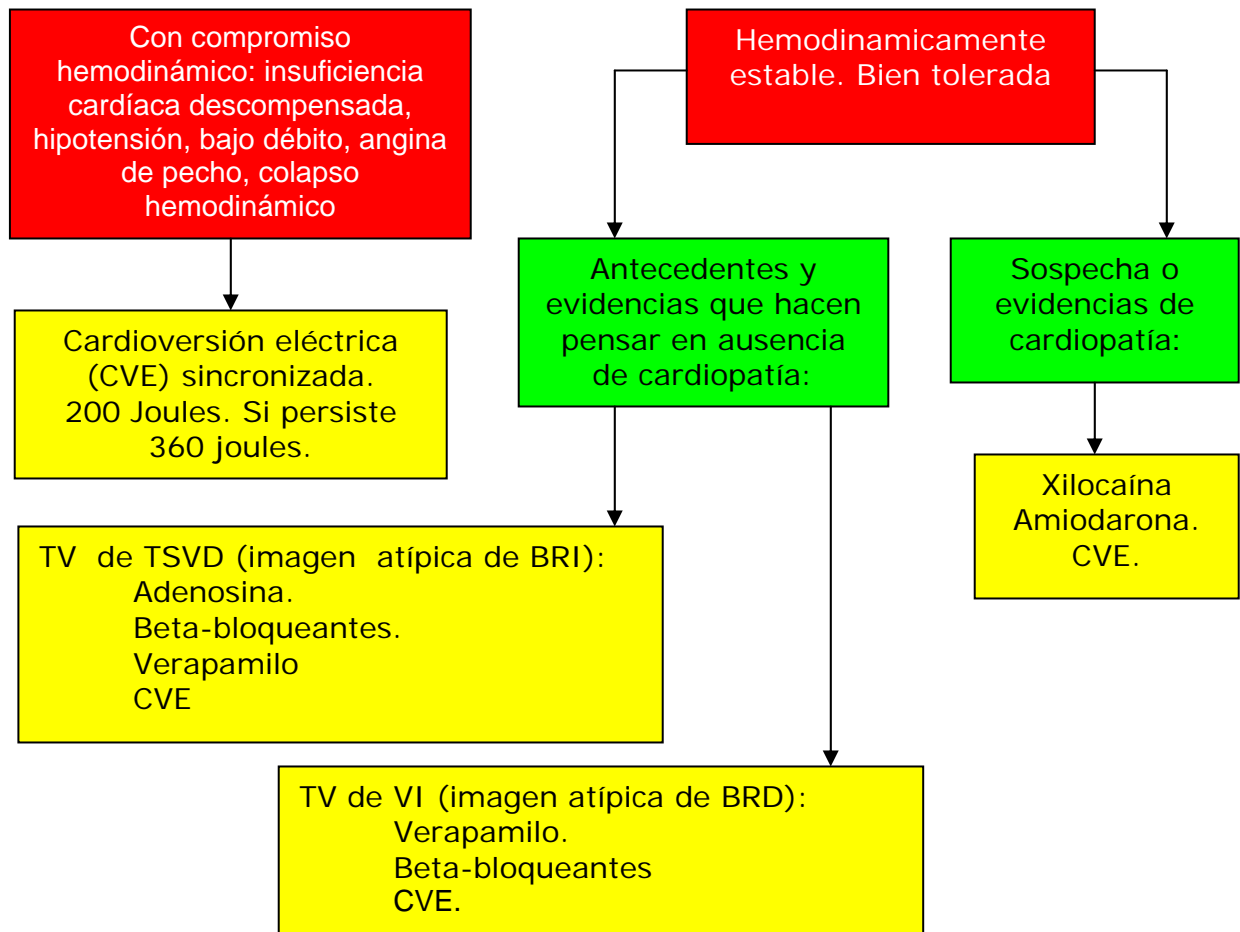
Con compromiso hemodinámico: insuficiencia cardíaca descompensada, hipotensión, bajo débito, angina de pecho, colapso hemodinámico

Cardioversión eléctrica (CVE) sincronizada. 200 Joules. Si persiste 360 joules.

Hemodinamicamente estable. Bien tolerada

Antecedentes y evidencias que hacen pensar en ausencia de cardiopatía:

Sospecha o evidencias de cardiopatía:

Xilocaína
Amiodarona.
CVE.

TV de TSVD (imagen atípica de BRI):
Adenosina.
Beta-bloqueantes.
Verapamilo
CVE

TV de VI (imagen atípica de BRD):
Verapamilo.
Beta-bloqueantes
CVE.